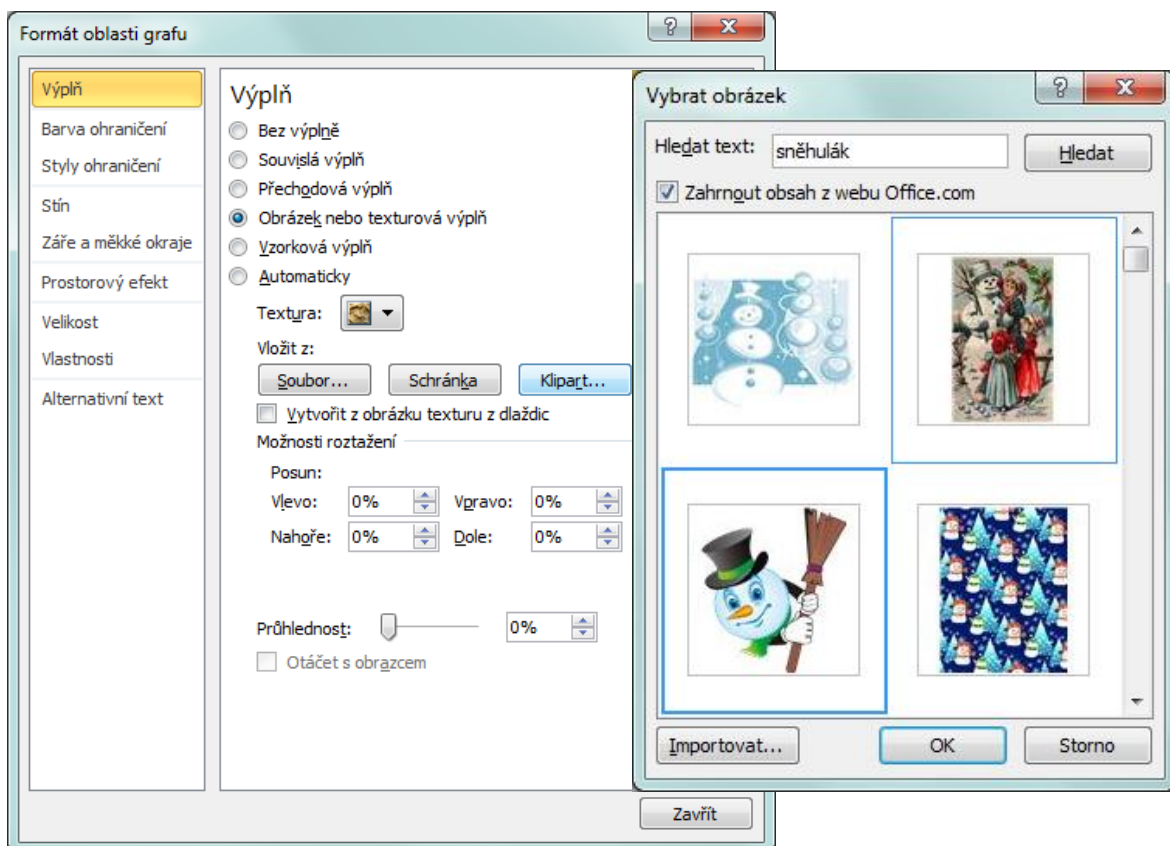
Formát oblasti grafu

?

Výplň
Barva ohraničení
Styly ohraničení
Stín
Záře a měkké okraje
Prostorový efekt
Velikost
Vlastnosti
Alternativní text

Výplň
Bez výplně
Souvislá výplň
Přechodová výplň
Obrázek nebo texturová výplň
Vzorková výplň
Automaticky
Textura:
Vložit z:
Soubor...
Schránka
Klipart...
Vytvořit z obrázku texturu z dlaždic
Možnosti roztažení
Posun:
Vlevo: 0%
Vpravo: 0%
Nahoře: 0%
Dole: 0%
Průhlednost: 0%
Otáčet s obrazcem

Zavřít

Vybrat obrázek

?

Hledat text: sněhulák
Hledat
Zahrnout obsah z webu Office.com

Importovat...
OK
Storno